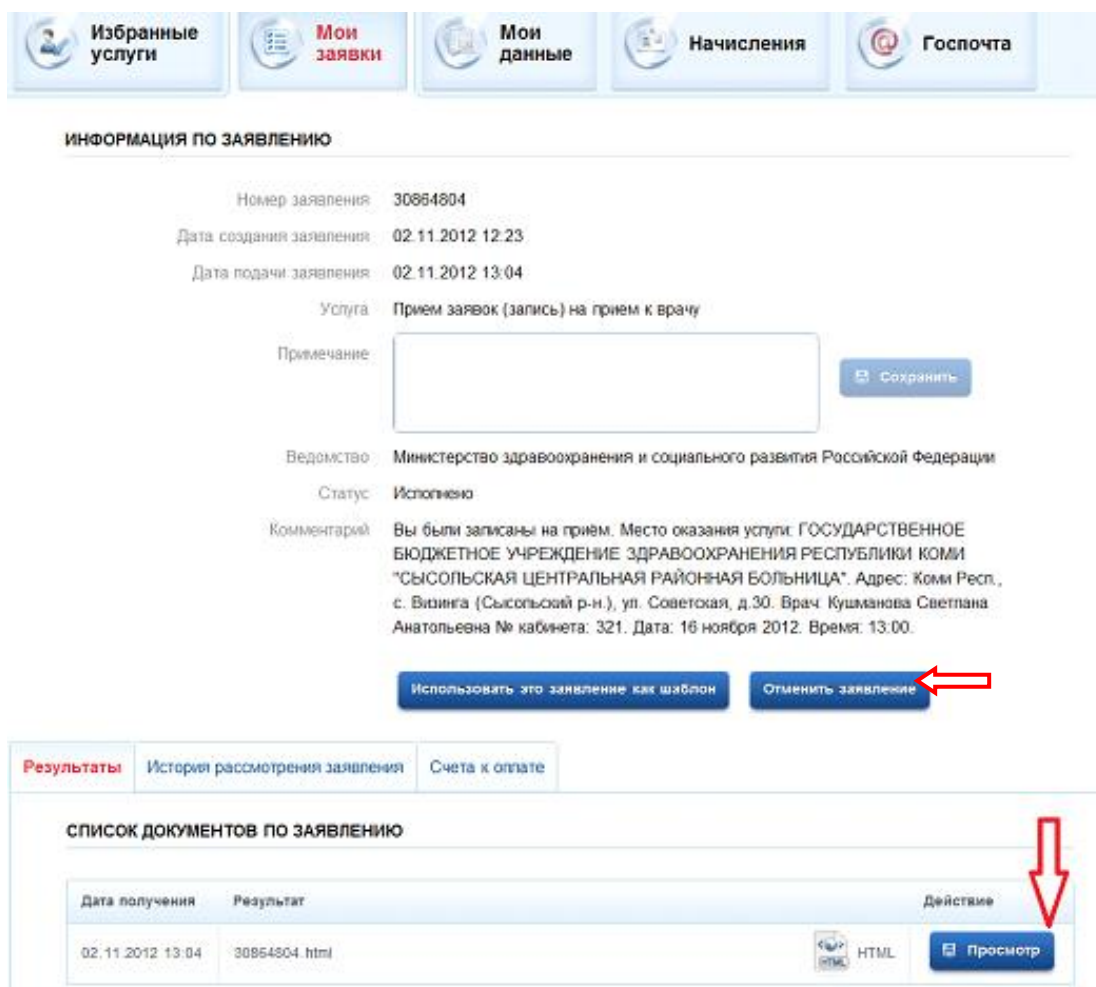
Избранные услуги
Мои заявки
Мои данные
Начисления
Госпочта

ИНФОРМАЦИЯ ПО ЗАЯВЛЕНИЮ

Номер заявления 30864804
Дата создания заявления 02.11.2012 12:23
Дата подачи заявления 02.11.2012 13:04
Услуга Прием заявок (запись) на прием к врачу
Примечание
Сохранить
Ведомство Министерство здравоохранения и социального развития Российской Федерации
Статус Исполнено
Комментарий Вы были записаны на приём. Место оказания услуги: ГОСУДАРСТВЕННОЕ БЮДЖЕТНОЕ УЧРЕЖДЕНИЕ ЗДРАВООХРАНЕНИЯ РЕСПУБЛИКИ КОМИ "СЫСОЛЬСКАЯ ЦЕНТРАЛЬНАЯ РАЙОННАЯ БОЛЬНИЦА". Адрес: Коми Респ., с. Визинга (Сысольский р-н.), ул. Советская, д.30. Врач: Кушманова Светлана Анатольевна № кабинета: 321. Дата: 16 ноября 2012. Время: 13:00.

Использовать это заявление как шаблон
Отменить заявление

Результаты
История рассмотрения заявления
Счета к оплате

СПИСОК ДОКУМЕНТОВ ПО ЗАЯВЛЕНИЮ

| Дата получения | Результат | | Действие |
|---|---|---|---|
| 02.11.2012 13:04 | 30864804.html | HTML | Просмотр |